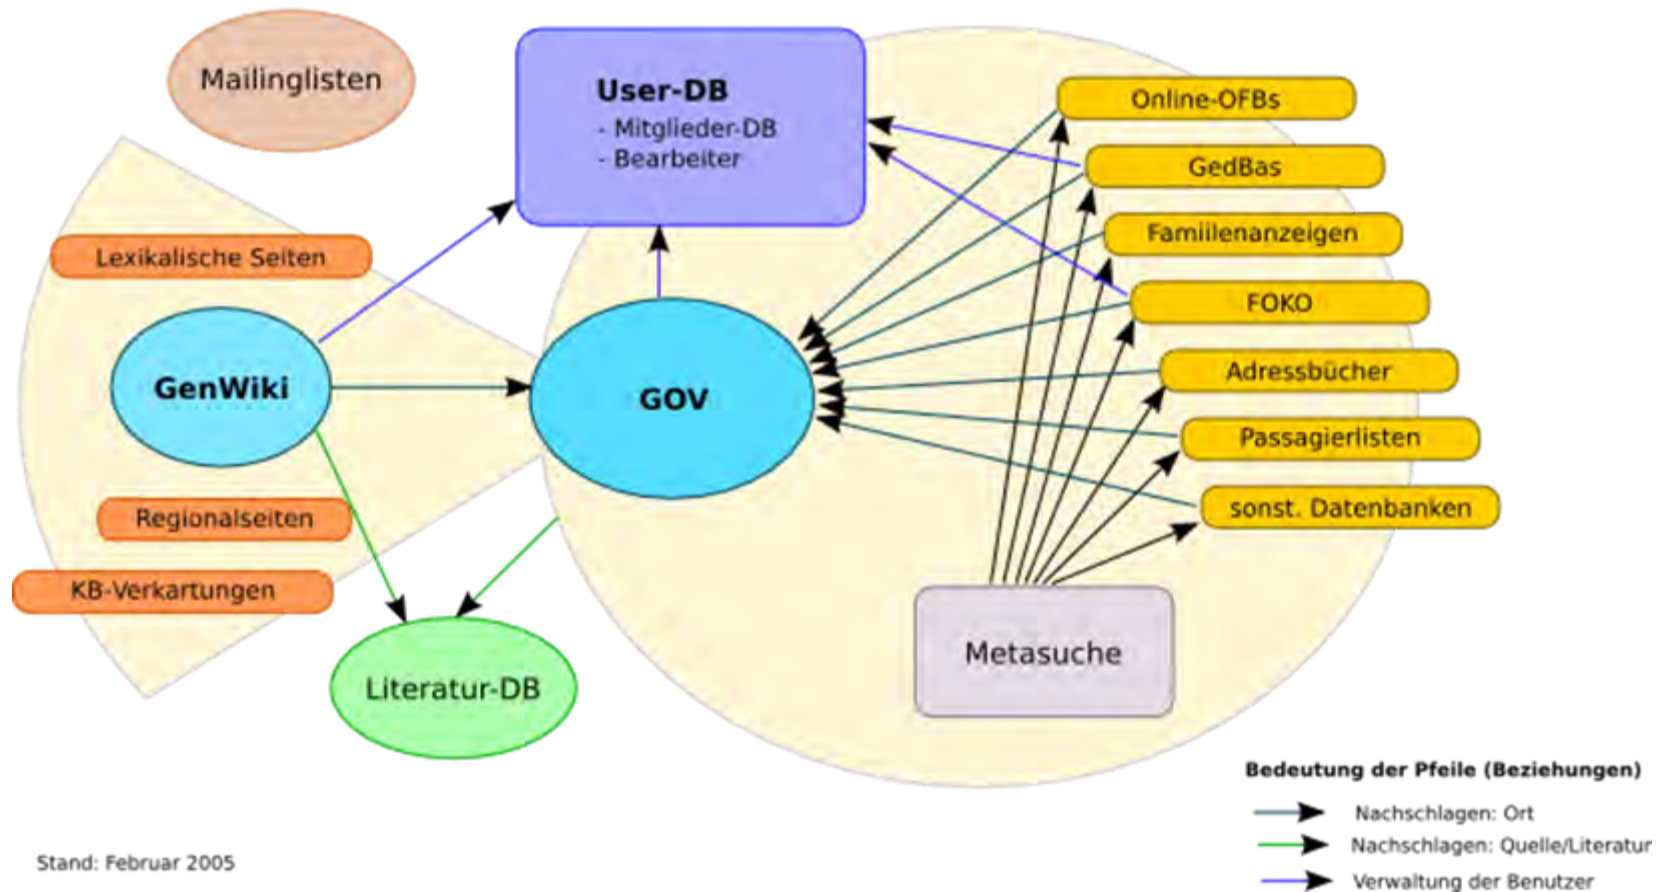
Mailinglisten

User-DB
- Mitglieder-DB
- Bearbeiter

Online-OFBs
GedBas
Familienanzeigen
FOKO
Adressbücher
Passagierlisten
sonst. Datenbanken

Lexikalische Seiten
GenWiki
GOV
Regionalseiten
KB-Verkartungen
Literatur-DB
Metasuche

Bedeutung der Pfeile (Beziehungen)
Nachschlagen: Ort
Nachschlagen: Quelle/Literatur
Verwaltung der Benutzer

Stand: Februar 2005